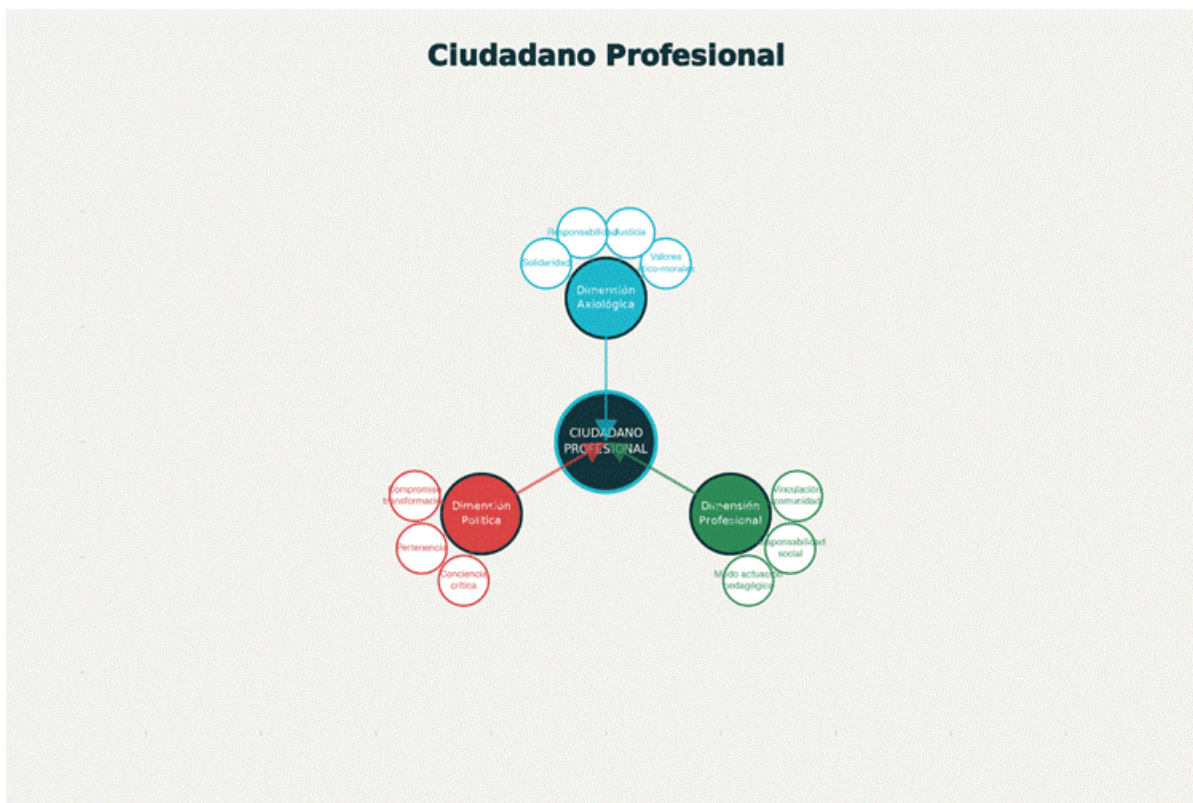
Ciudadano Profesional

Responsabilidad
Justicia
Solidaridad
Valores ético-morales
Dimensión Axiológica

CIUDADANO PROFESIONAL

Compromiso transformación
Pertenencia
Conciencia crítica
Dimensión Política

Dimensión Profesional
Vinculación comunidad
Responsabilidad social
Modo actuación pedagógica